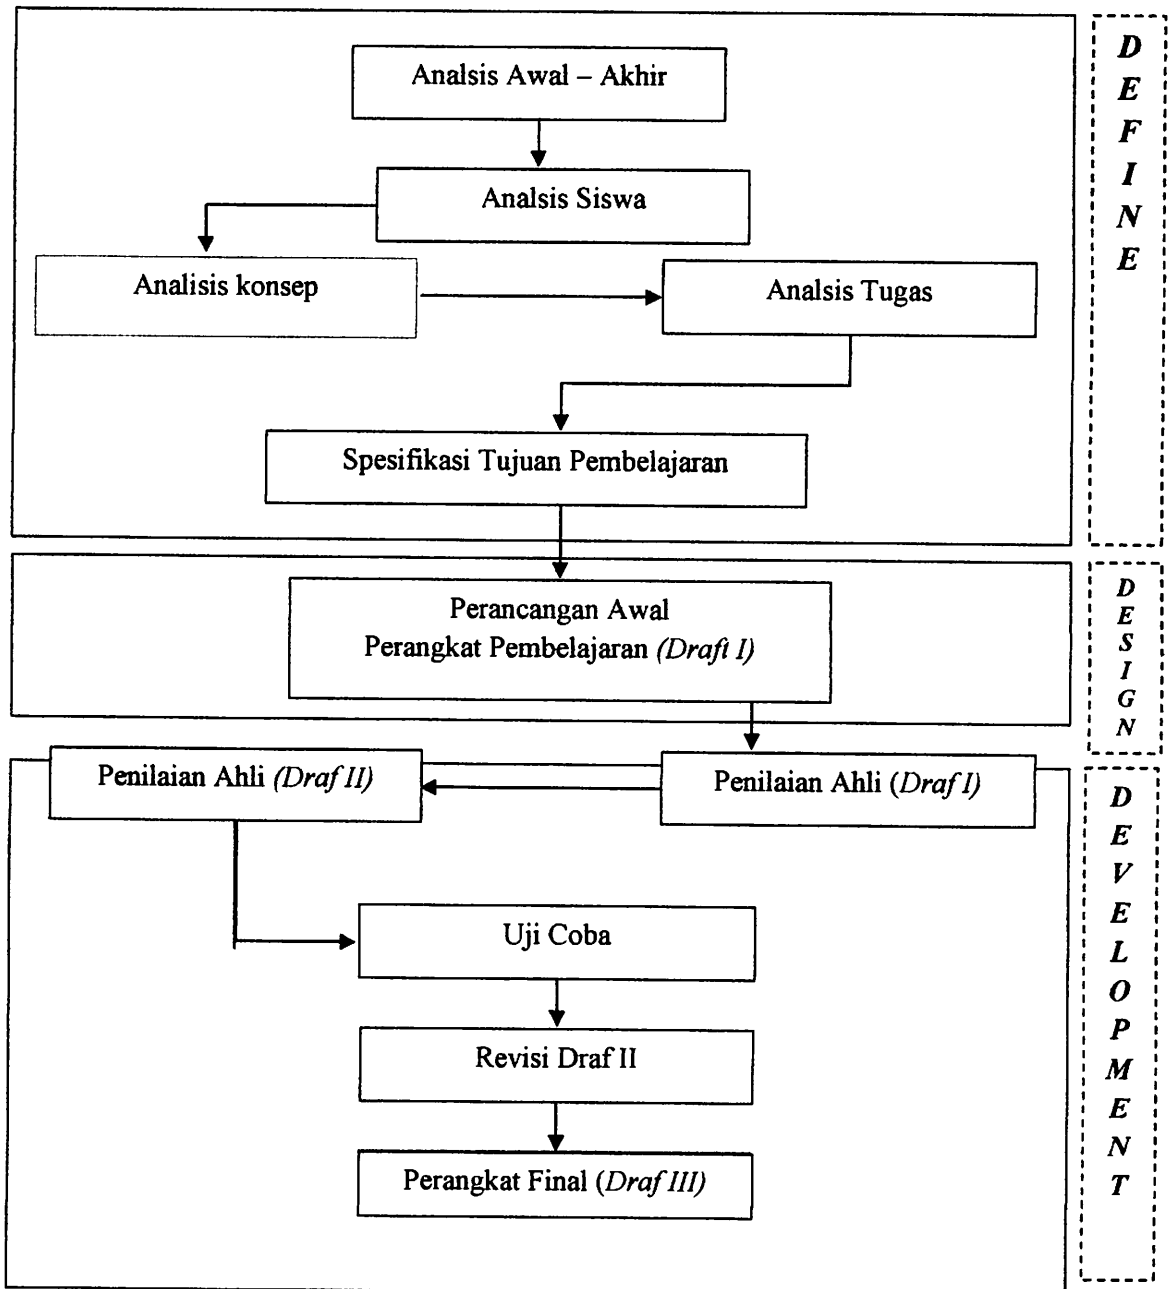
Analsis Awal – Akhir

Analsis Siswa

Analisis konsep

Analsis Tugas

Spesifikasi Tujuan Pembelajaran

DEFINE

Perancangan Awal
Perangkat Pembelajaran *(Drafi I)*

DESIGN

Penilaian Ahli *(Draf II)*

Penilaian Ahli *(Draf I)*

Uji Coba

Revisi Draf II

Perangkat Final *(Draf III)*

DEVELOPMENT